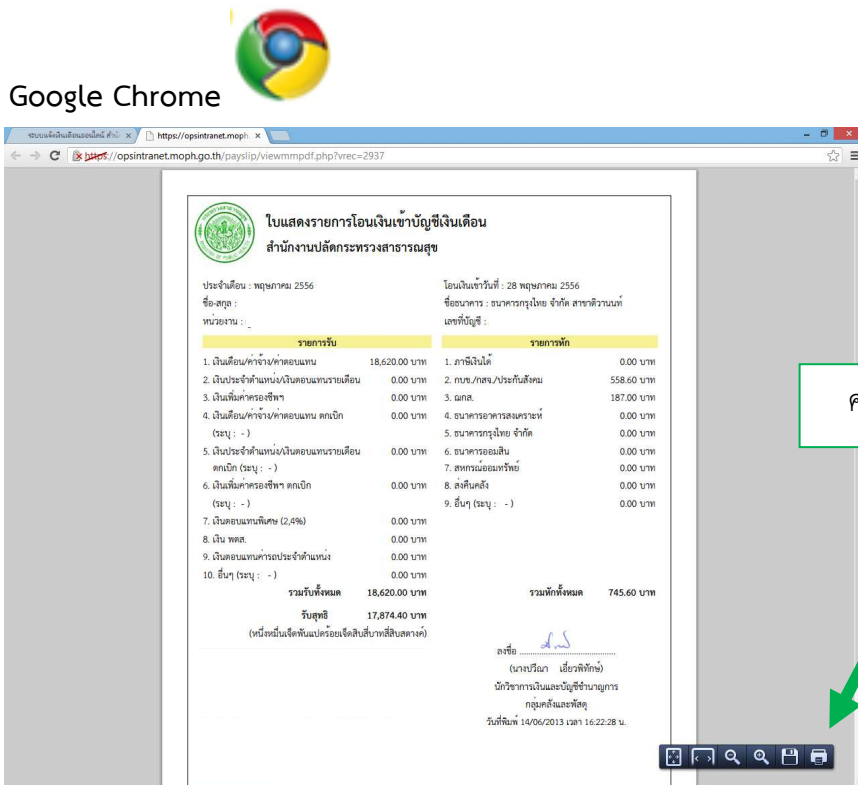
Google Chrome

ระบบแจ้งเงินเดือนออนไลน์ สำนั ×
https://opsintranet.moph ×

https://opsintranet.moph.go.th/payslip/viewmmpdf.php?vrec=2937

ใบแสดงรายการโอนเงินเข้าบัญชีเงินเดือน
สำนักงานปลัดกระทรวงสาธารณสุข

ประจำเดือน : พฤษภาคม 2556
ชื่อ-สกุล :
หน่วยงาน :

โอนเงินเข้าวันที่ : 28 พฤษภาคม 2556
ชื่อธนาคาร : ธนาคารกรุงไทย จำกัด สาขาติวานนท์
เลขที่บัญชี :

| รายการรับ | |
|---|---|
| 1. เงินเดือน/ค่าจ้าง/ค่าตอบแทน | 18,620.00 บาท |
| 2. เงินประจำตำแหน่ง/เงินตอบแทนรายเดือน | 0.00 บาท |
| 3. เงินเพิ่มค่าครองชีพฯ | 0.00 บาท |
| 4. เงินเดือน/ค่าจ้าง/ค่าตอบแทน ตกเบิก (ระบุ : - ) | 0.00 บาท |
| 5. เงินประจำตำแหน่ง/เงินตอบแทนรายเดือน ตกเบิก (ระบุ : - ) | 0.00 บาท |
| 6. เงินเพิ่มค่าครองชีพฯ ตกเบิก (ระบุ : - ) | 0.00 บาท |
| 7. เงินตอบแทนพิเศษ (2,4%) | 0.00 บาท |
| 8. เงิน พตส. | 0.00 บาท |
| 9. เงินตอบแทนค่ารถประจำตำแหน่ง | 0.00 บาท |
| 10. อื่นๆ (ระบุ : - ) | 0.00 บาท |
| รวมรับทั้งหมด | 18,620.00 บาท |

| รายการหัก | |
|---|---|
| 1. ภาษีเงินได้ | 0.00 บาท |
| 2. กบข./กสจ./ประกันสังคม | 558.60 บาท |
| 3. ฌกส. | 187.00 บาท |
| 4. ธนาคารอาคารสงเคราะห์ | 0.00 บาท |
| 5. ธนาคารกรุงไทย จำกัด | 0.00 บาท |
| 6. ธนาคารออมสิน | 0.00 บาท |
| 7. สหกรณ์ออมทรัพย์ | 0.00 บาท |
| 8. ส่งคืนคลัง | 0.00 บาท |
| 9. อื่นๆ (ระบุ : - ) | 0.00 บาท |
| รวมหักทั้งหมด | 745.60 บาท |

รับสุทธิ 17,874.40 บาท
(หนึ่งหมื่นเจ็ดพันแปดร้อยเจ็ดสิบสี่บาทสี่สิบสตางค์)

ลงชื่อ ..........
(นางปวีณา เลี้ยงพิทักษ์)
นักวิชาการเงินและบัญชีชำนาญการ
กลุ่มคลังและพัสดุ
วันที่พิมพ์ 14/06/2013 เวลา 16:22:28 น.

ค